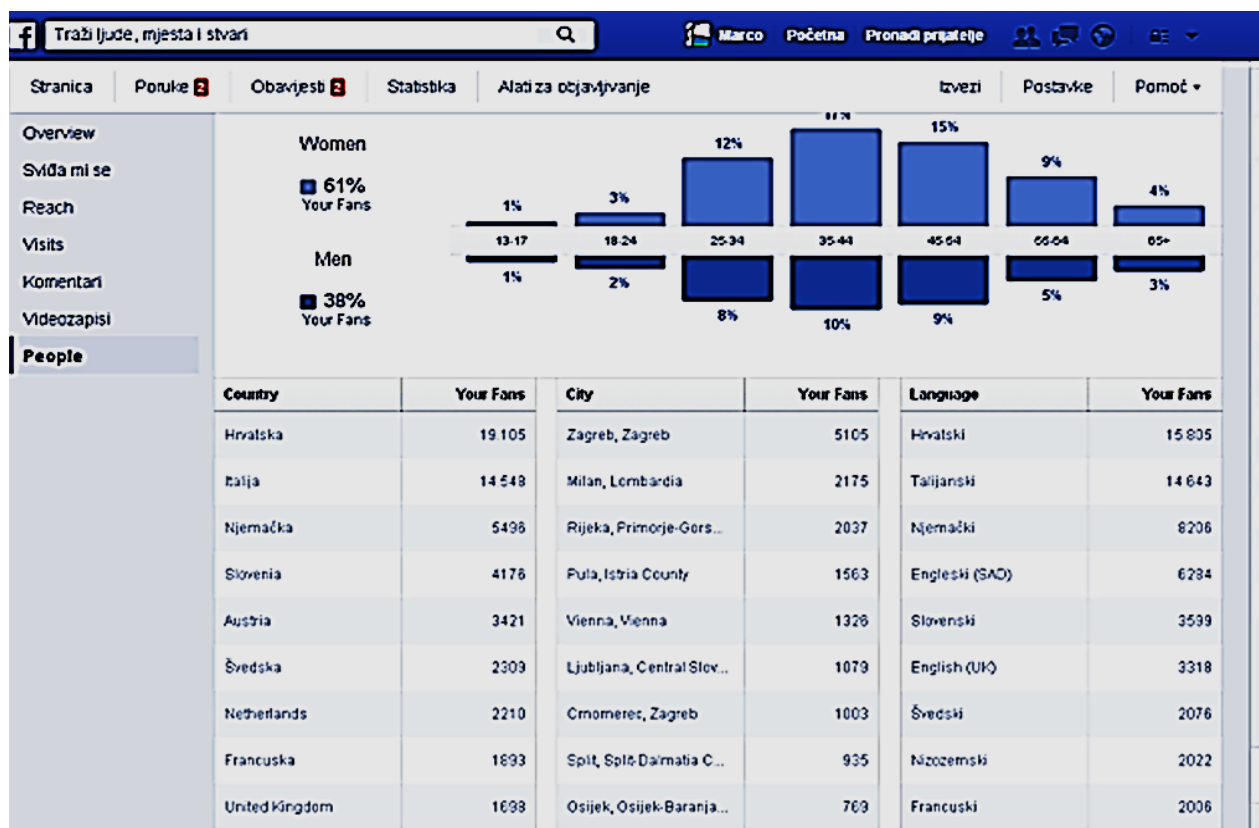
f Traži ljude, mjesta i stvari

Marco Početna Pronađi prijatelje

Stranica Poruke 2 Obavijesti 2 Statistika Alati za objavljivanje Izvezi Postavke Pomoć

Overview
Sviđa mi se
Reach
Visits
Komentari
Videozapisi
People

Women
61%
Your Fans

Men
38%
Your Fans

| | 13-17 | 18-24 | 25-34 | 35-44 | 45-54 | 55-64 | 65+ |
|---|---|---|---|---|---|---|---|
| Women | 1% | 3% | 12% | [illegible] | 15% | 9% | 4% |
| Men | 1% | 2% | 8% | 10% | 9% | 5% | 3% |

| Country | Your Fans |
|---|---|
| Hrvatska | 19.105 |
| Italija | 14 548 |
| Njemačka | 5496 |
| Slovenia | 4176 |
| Austria | 3421 |
| Švedska | 2309 |
| Netherlands | 2210 |
| Francuska | 1893 |
| United Kingdom | 1698 |

| City | Your Fans |
|---|---|
| Zagreb, Zagreb | 5105 |
| Milan, Lombardia | 2175 |
| Rijeka, Primorje-Gors... | 2037 |
| Pula, Istria County | 1563 |
| Vienna, Vienna | 1326 |
| Ljubljana, Central Slov... | 1079 |
| Crnomerec, Zagreb | 1003 |
| Split, Split-Dalmatia C... | 935 |
| Osijek, Osijek-Baranja... | 769 |

| Language | Your Fans |
|---|---|
| Hrvatski | 15 805 |
| Talijanski | 14 643 |
| Njemački | 8206 |
| Engleski (SAD) | 6284 |
| Slovenski | 3539 |
| English (UK) | 3318 |
| Švedski | 2076 |
| Nizozemski | 2022 |
| Francuski | 2006 |